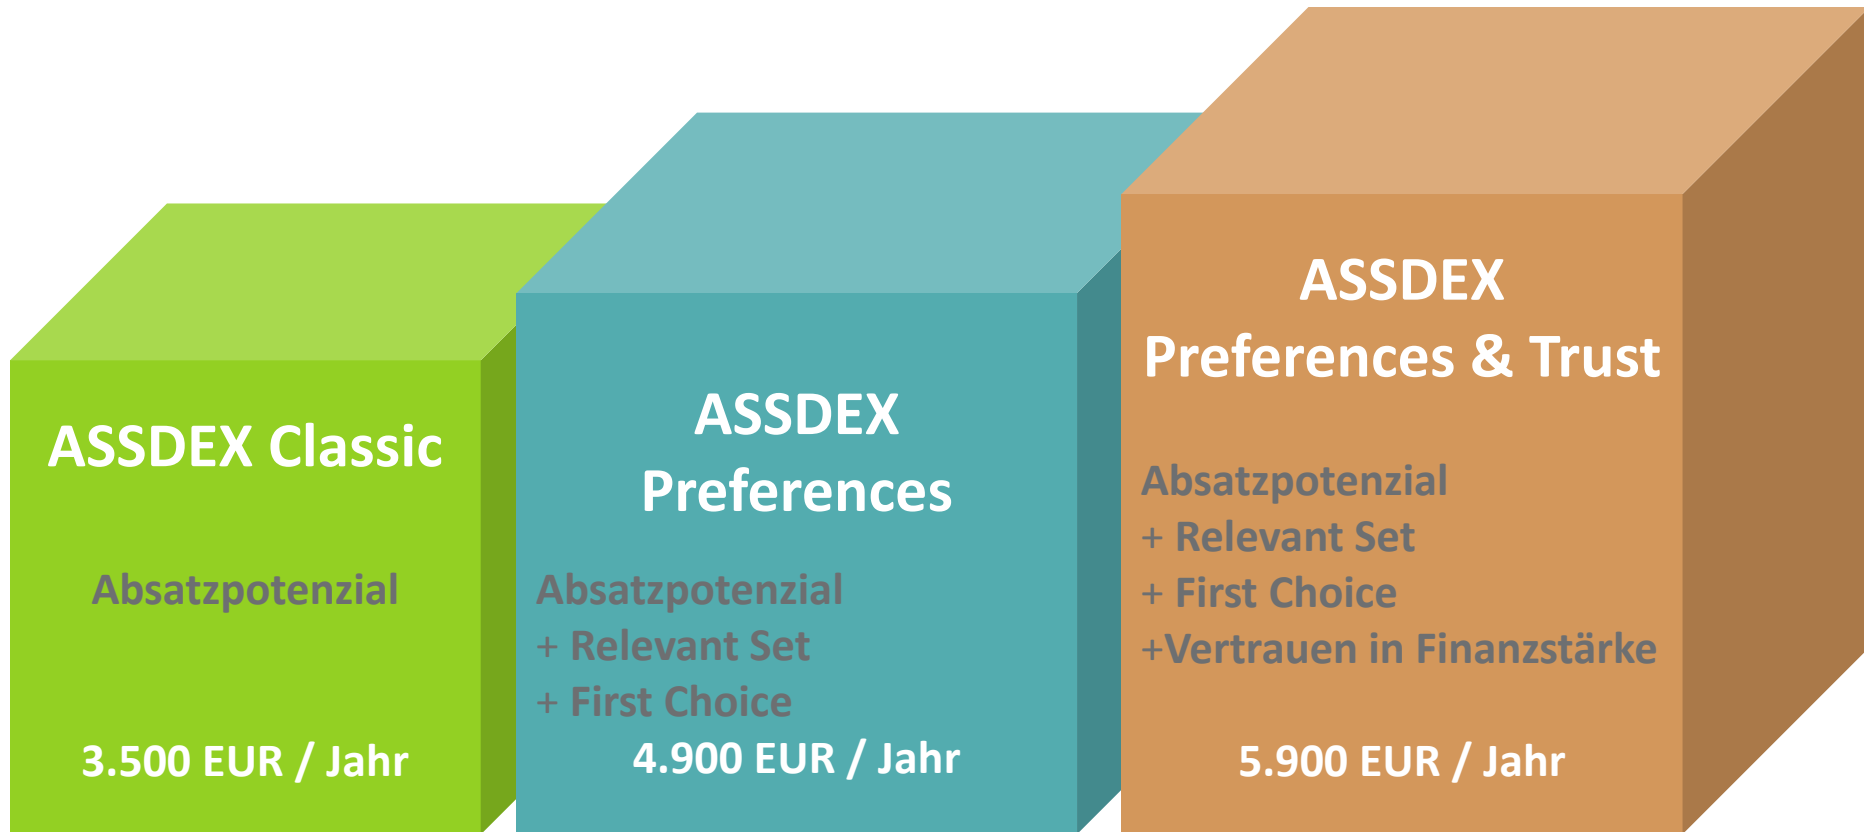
ASSDEX Classic

Absatzpotenzial

3.500 EUR / Jahr

ASSDEX Preferences

Absatzpotenzial
+ Relevant Set
+ First Choice

4.900 EUR / Jahr

ASSDEX Preferences & Trust

Absatzpotenzial
+ Relevant Set
+ First Choice
+Vertrauen in Finanzstärke

5.900 EUR / Jahr